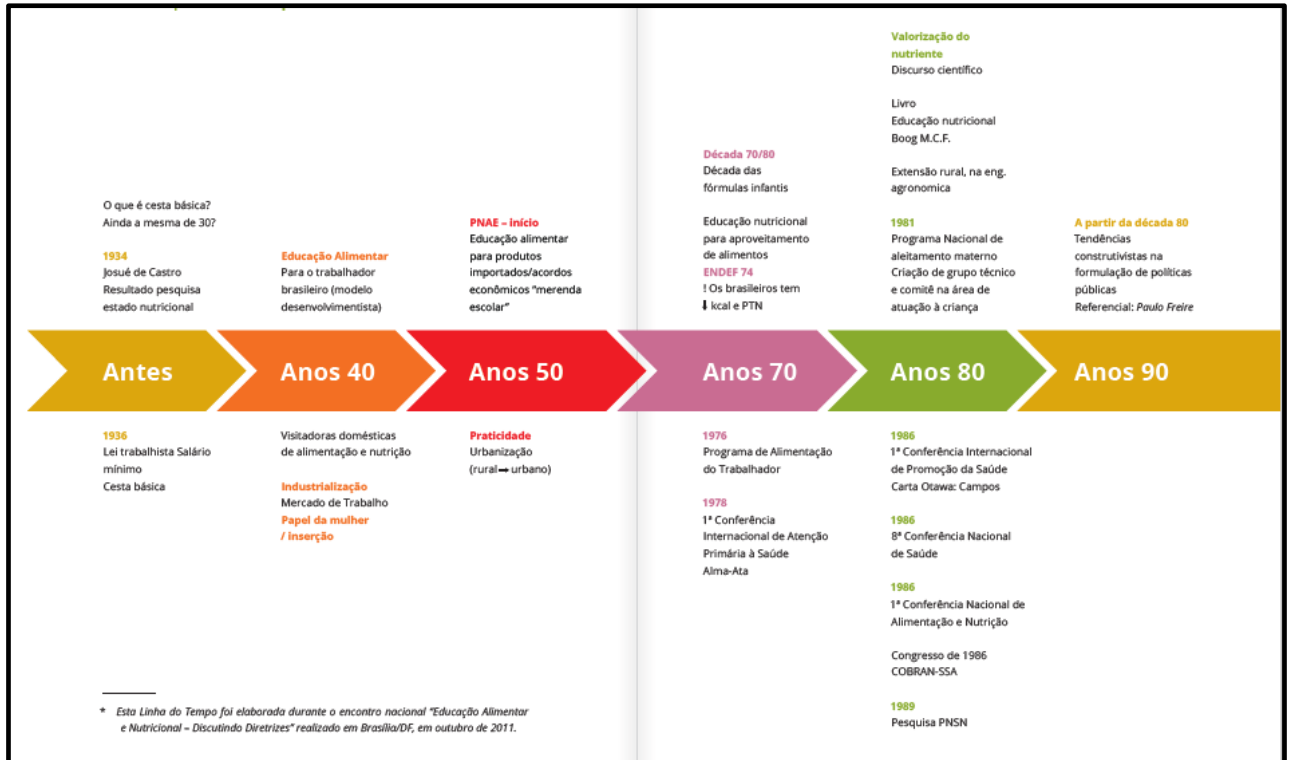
O que é cesta básica?
Ainda a mesma de 30?

1934
Josué de Castro
Resultado pesquisa estado nutricional

Educação Alimentar
Para o trabalhador brasileiro (modelo desenvolvimentista)

PNAE – início
Educação alimentar para produtos importados/acordos econômicos "merenda escolar"

Década 70/80
Década das fórmulas infantis

Educação nutricional para aproveitamento de alimentos
ENDEF 74
! Os brasileiros tem ⬇ kcal e PTN

Valorização do nutriente
Discurso científico

Livro
Educação nutricional
Boog M.C.F.

Extensão rural, na eng. agronomica

1981
Programa Nacional de aleitamento materno
Criação de grupo técnico e comitê na área de atuação à criança

A partir da década 80
Tendências construtivistas na formulação de políticas públicas
Referencial: Paulo Freire

Antes

Anos 40

Anos 50

Anos 70

Anos 80

Anos 90

1936
Lei trabalhista Salário mínimo
Cesta básica

Visitadoras domésticas de alimentação e nutrição

Industrialização
Mercado de Trabalho
Papel da mulher / inserção

Praticidade
Urbanização (rural ➞ urbano)

1976
Programa de Alimentação do Trabalhador

1978
1ª Conferência Internacional de Atenção Primária à Saúde
Alma-Ata

1986
1ª Conferência Internacional de Promoção da Saúde
Carta Otawa: Campos

1986
8ª Conferência Nacional de Saúde

1986
1ª Conferência Nacional de Alimentação e Nutrição

Congresso de 1986
COBRAN-SSA

1989
Pesquisa PNSN

* Esta Linha do Tempo foi elaborada durante o encontro nacional "Educação Alimentar e Nutricional – Discutindo Diretrizes" realizado em Brasília/DF, em outubro de 2011.